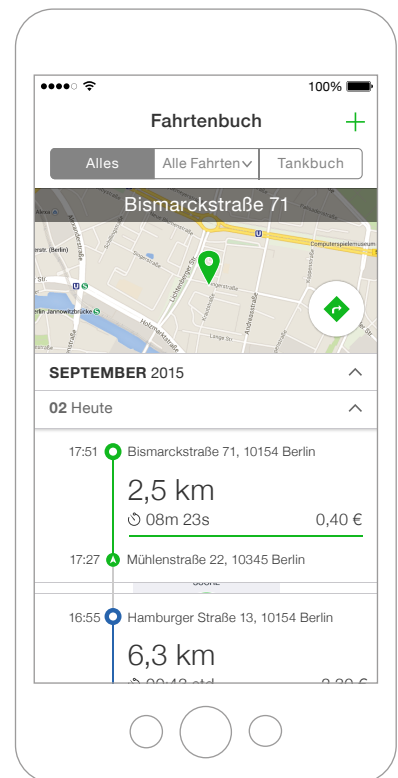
100%

Fahrtenbuch

+

Alles | Alle Fahrten | Tankbuch

Bismarckstraße 71

Computerspielemuseum

Berlin Jannowitzbrücke

Lichtenberger Str.

Andreasstraße

Lange Str.

SEPTEMBER 2015

02 Heute

17:51 Bismarckstraße 71, 10154 Berlin

2,5 km

08m 23s

0,40 €

17:27 Mühlenstraße 22, 10345 Berlin

16:55 Hamburger Straße 13, 10154 Berlin

6,3 km

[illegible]